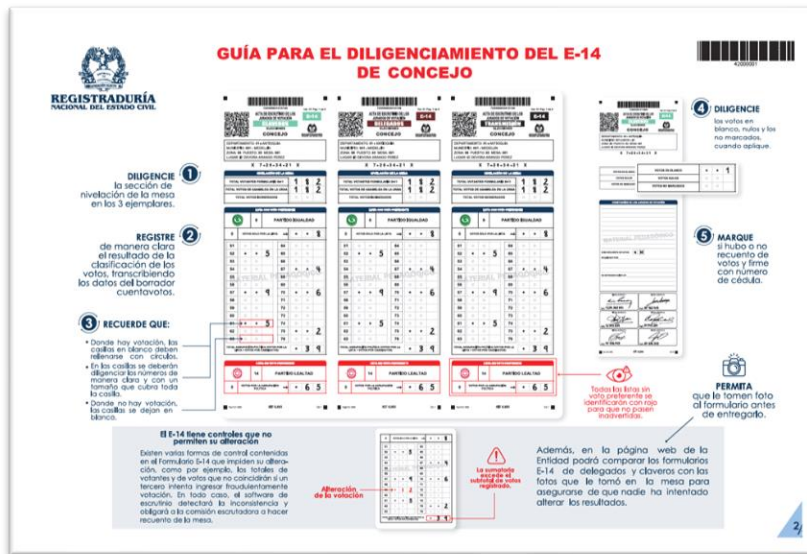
GUÍA PARA EL DILIGENCIAMIENTO DEL E-14
DE CONCEJO

REGISTRADURÍA
NACIONAL DEL ESTADO CIVIL

42000001

1 DILIGENCIE la sección de nivelación de la mesa en los 3 ejemplares.

2 REGISTRE de manera clara el resultado de la clasificación de los votos, transcribiendo los datos del borrador cuentavotos.

3 RECUERDE QUE:

• Donde hay votación, las casillas en blanco deben rellenarse con círculos.
• En las casillas se deberán diligenciar los números de manera clara y con un tamaño que cubra toda la casilla.
• Donde no hay votación, las casillas se dejan en blanco.

CLAVEROS
DELEGADOS
TRANSMISIÓN
E-14
CONCEJO
PARTIDO IGUALDAD
PARTIDO LEALTAD

4 DILIGENCIE los votos en blanco, nulos y los no marcados, cuando aplique.

5 MARQUE si hubo o no recuento de votos y firme con número de cédula.

Todas las listas sin voto preferente se identificarán con rojo para que no pasen inadvertidas.

PERMITA que le tomen foto al formulario antes de entregarlo.

El E-14 tiene controles que no permiten su alteración

Existen varias formas de control contenidas en el formulario E-14 que impiden su alteración, como por ejemplo, los totales de votantes y de votos que no coincidirán si un tercero intenta ingresar fraudulentamente votación. En todo caso, el software de escrutinio detectará la inconsistencia y obligará a la comisión escrutadora a hacer recuento de la mesa.

Alteración de la votación

La sumatoria excede el subtotal de votos registrados.

Además, en la página web de la Entidad podrá comparar los formularios E-14 de delegados y claveros con las fotos que le tomó en la mesa para asegurarse de que nadie ha intentado alterar los resultados.

2